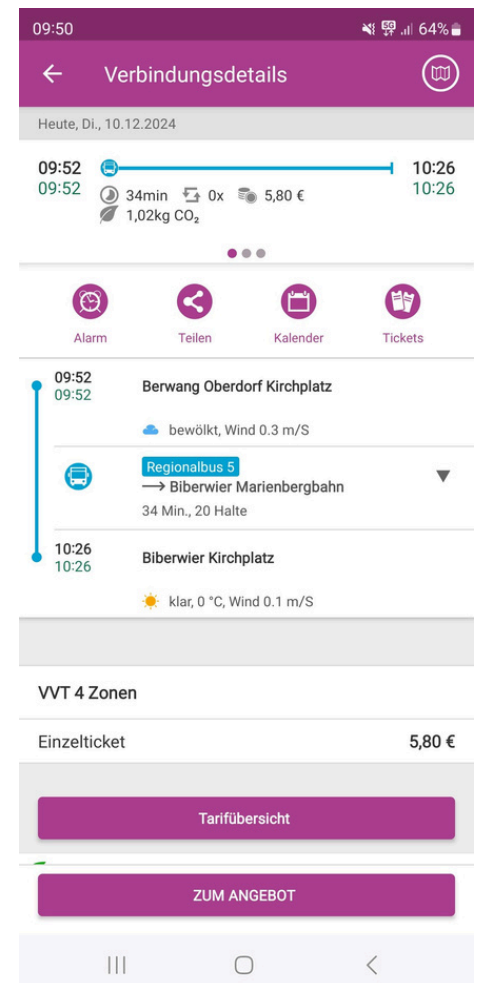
09:50 64%

Verbindungsdetails

Heute, Di., 10.12.2024

09:52
09:52

34min 0x 5,80 €
1,02kg $CO_2$

10:26
10:26

Alarm
Teilen
Kalender
Tickets

09:52
09:52
Berwang Oberdorf Kirchplatz

bewölkt, Wind 0.3 m/S

Regionalbus 5
⟶ Biberwier Marienbergbahn
34 Min., 20 Halte

10:26
10:26
Biberwier Kirchplatz

klar, 0 °C, Wind 0.1 m/S

VVT 4 Zonen

Einzelticket
5,80 €

Tarifübersicht

ZUM ANGEBOT